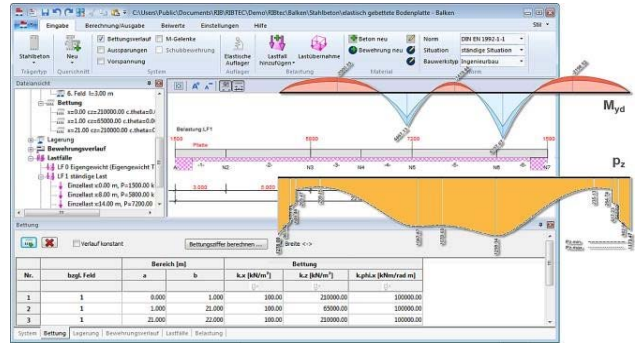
C:\Users\Public\Documents\RIB\RIBTEC\Demo\RBtec\Balken\Stahlbeton\elastisch gebettete Bodenplatte - Balken

Eingabe | Berechnung/Ausgabe | Beiwerte | Einstellungen | Hilfe

Stil

Stahlbeton | Neu | Bettungsverlauf | Aussparungen | Vorspannung | M-Gelenke | Schubbewehrung | Elastische Auflager | Lastfall hinzufügen | Lastübernahme | Beton neu | Bewehrung neu | Norm DIN EN 1992-1-1 | Situation ständige Situation | Bauwerkstyp Ingenieurbau

Trägertyp | Querschnitt | System | Auflager | Belastung | Material | Norm

Dateiansicht

8. Feld l=3.00 m
Bettung
x=0.00 cz=210000.00 c.theta=0.
x=1.00 cz=65000.00 c.theta=0.
x=21.00 cz=210000.00 c.theta=0.
Lagerung
Bewehrungsverlauf
Lastfälle
LF 0 Eigengewicht (Eigengewicht T
LF 1 ständige Last
Einzellast x=0.00 m, P=1500.00 k
Einzellast x=8.00 m, P=5800.00 k
Einzellast x=14.00 m, P=7200.00

Belastung LF1

1500 | 5800 | 7200

Platte

N2 | N3 | N4 | N5 | N6 | N7

$M_{yd}$

$p_z$

Bettung

Verlauf konstant | Bettungsziffer berechnen ... | Breite <->

| Nr. | bzgl. Feld | Bereich [m] a | Bereich [m] b | Bettung k.x [kN/m²] | k.z [kN/m²] | k.phi.x [kNm/rad m] |
|---|---|---|---|---|---|---|
| 1 | 1 | 0.000 | 1.000 | 100.00 | 210000.00 | 100000.00 |
| 2 | 1 | 1.000 | 21.000 | 100.00 | 65000.00 | 100000.00 |
| 3 | 1 | 21.000 | 22.000 | 100.00 | 210000.00 | 100000.00 |

System | Bettung | Lagerung | Bewehrungsverlauf | Lastfälle | Belastung